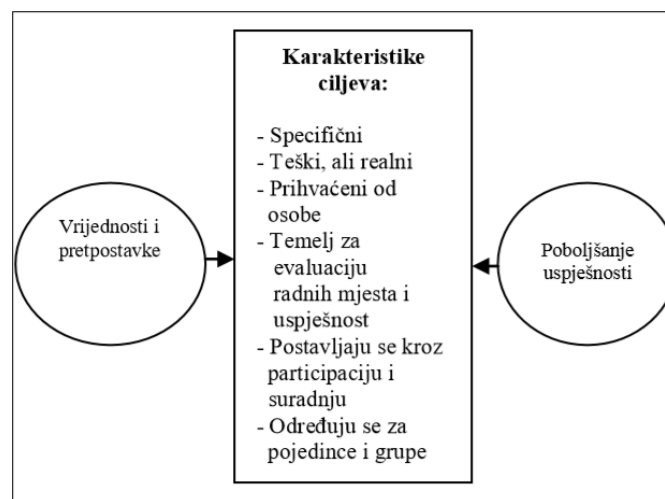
Vrijednosti i pretpostavke

Karakteristike ciljeva:

- Specifični
- Teški, ali realni
- Prihvaćeni od osobe
- Temelj za evaluaciju radnih mjesta i uspješnost
- Postavljaju se kroz participaciju i suradnju
- Određuju se za pojedince i grupe

Poboljšanje uspješnosti